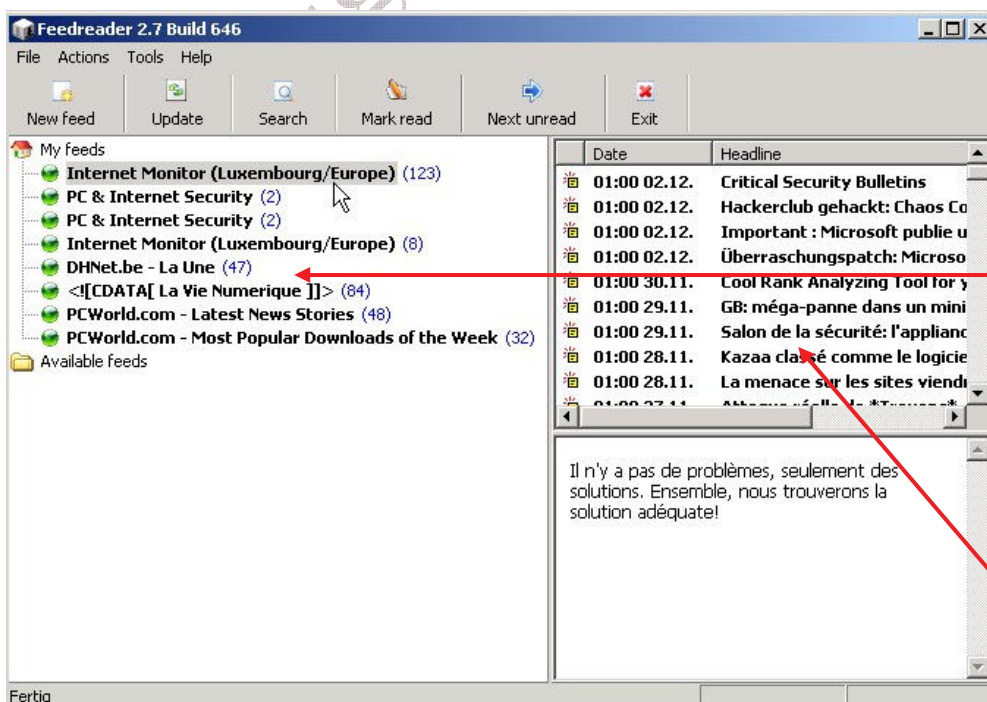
Feedreader 2.7 Build 646

File Actions Tools Help

New feed | Update | Search | Mark read | Next unread | Exit

My feeds
Internet Monitor (Luxembourg/Europe) (123)
PC & Internet Security (2)
PC & Internet Security (2)
Internet Monitor (Luxembourg/Europe) (8)
DHNet.be - La Une (47)
<![CDATA[ La Vie Numerique ]]> (84)
PCWorld.com - Latest News Stories (48)
PCWorld.com - Most Popular Downloads of the Week (32)
Available feeds

| Date | Headline |
|---|---|
| 01:00 02.12. | Critical Security Bulletins |
| 01:00 02.12. | Hackerclub gehackt: Chaos Co |
| 01:00 02.12. | Important : Microsoft publie u |
| 01:00 02.12. | Überraschungspatch: Microso |
| 01:00 30.11. | Cool Rank Analyzing Tool for y |
| 01:00 29.11. | GB: méga-panne dans un mini |
| 01:00 29.11. | Salon de la sécurité: l'applianc |
| 01:00 28.11. | Kazaa classé comme le logicie |
| 01:00 28.11. | La menace sur les sites viendı |
| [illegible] | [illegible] |

Il n'y a pas de problèmes, seulement des solutions. Ensemble, nous trouverons la solution adéquate!

Fertig